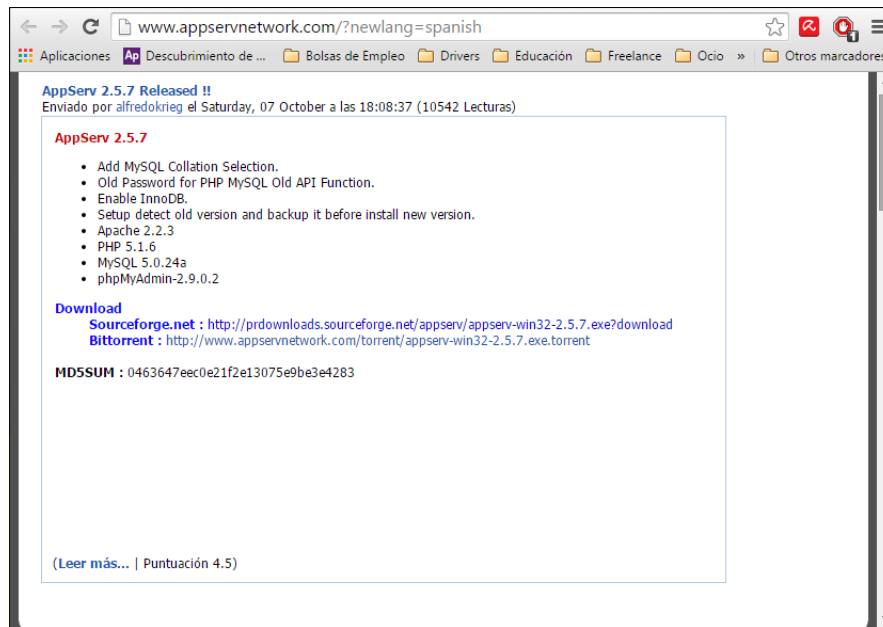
www.appservnetwork.com/?newlang=spanish

Aplicaciones  Ap Descubrimiento de ...  Bolsas de Empleo  Drivers  Educación  Freelance  Ocio  »  Otros marcadores

AppServ 2.5.7 Released !!
Enviado por alfredokrieg el Saturday, 07 October a las 18:08:37 (10542 Lecturas)

AppServ 2.5.7

- Add MySQL Collation Selection.
- Old Password for PHP MySQL Old API Function.
- Enable InnoDB.
- Setup detect old version and backup it before install new version.
- Apache 2.2.3
- PHP 5.1.6
- MySQL 5.0.24a
- phpMyAdmin-2.9.0.2

Download
Sourceforge.net : http://prdownloads.sourceforge.net/appserv/appserv-win32-2.5.7.exe?download
Bittorrent : http://www.appservnetwork.com/torrent/appserv-win32-2.5.7.exe.torrent

MD5SUM : 0463647eec0e21f2e13075e9be3e4283

(Leer más... | Puntuación 4.5)